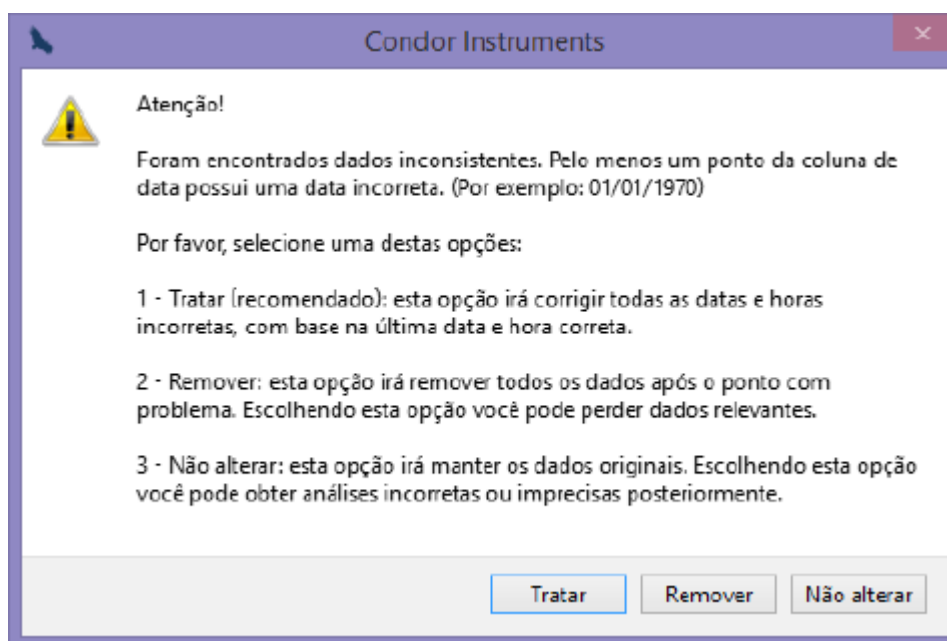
Condor Instruments

Atenção!

Foram encontrados dados inconsistentes. Pelo menos um ponto da coluna de data possui uma data incorreta. (Por exemplo: 01/01/1970)

Por favor, selecione uma destas opções:

1 - Tratar (recomendado): esta opção irá corrigir todas as datas e horas incorretas, com base na última data e hora correta.

2 - Remover: esta opção irá remover todos os dados após o ponto com problema. Escolhendo esta opção você pode perder dados relevantes.

3 - Não alterar: esta opção irá manter os dados originais. Escolhendo esta opção você pode obter análises incorretas ou imprecisas posteriormente.

Tratar | Remover | Não alterar